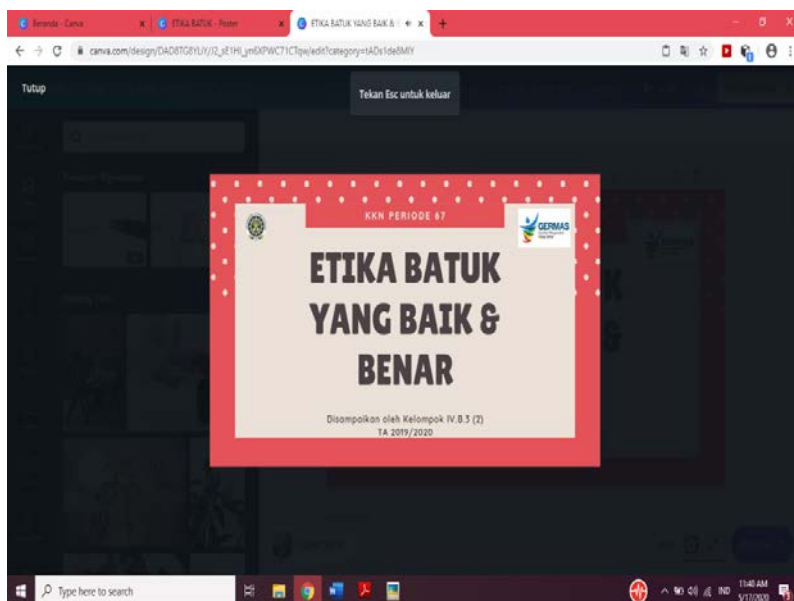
Beranda - Canva
ETIKA BATUK - Poster
ETIKA BATUK YANG BAIK &
canva.com/design/DAD8TG8YLiY/I2_sE1HI_yn6XPWC71CTqw/edit?category=tADs1de8MIY

Tutup

Tekan Esc untuk keluar

KKN PERIODE 67

GERMAS

ETIKA BATUK YANG BAIK & BENAR

Disampaikan oleh Kelompok IV.B.3 (2)
TA 2019/2020

Type here to search

IND
11:40 AM
5/17/2020